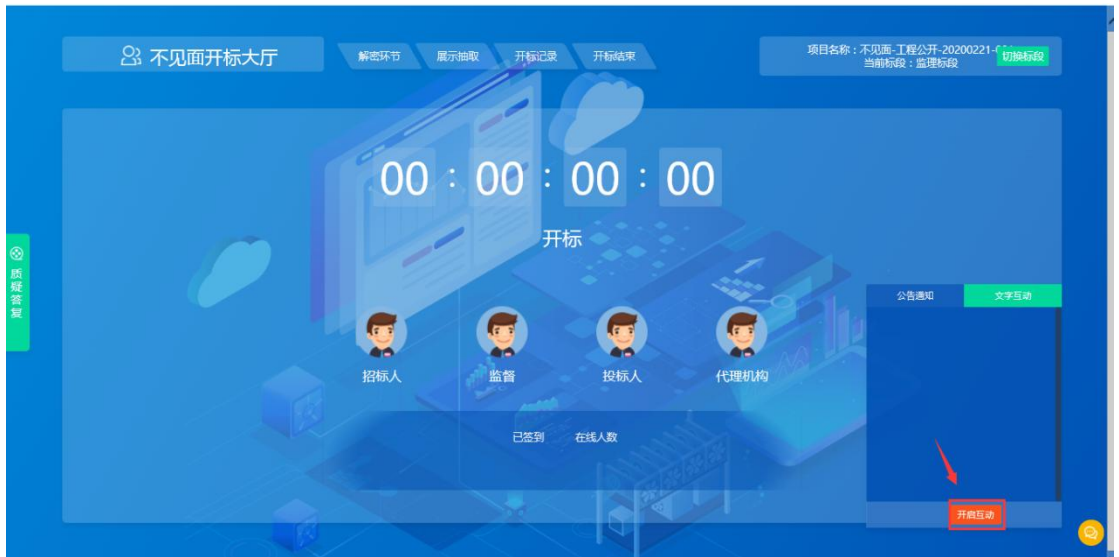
不见面开标大厅

解密环节 展示抽取 开标记录 开标结束

项目名称：不见面-工程公开-20200221-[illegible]
当前标段：监理标段
切换标段

00 : 00 : 00 : 00

开标

质疑答复

招标人 监督 投标人 代理机构

已签到 在线人数

公告通知 文字互动

开启互动